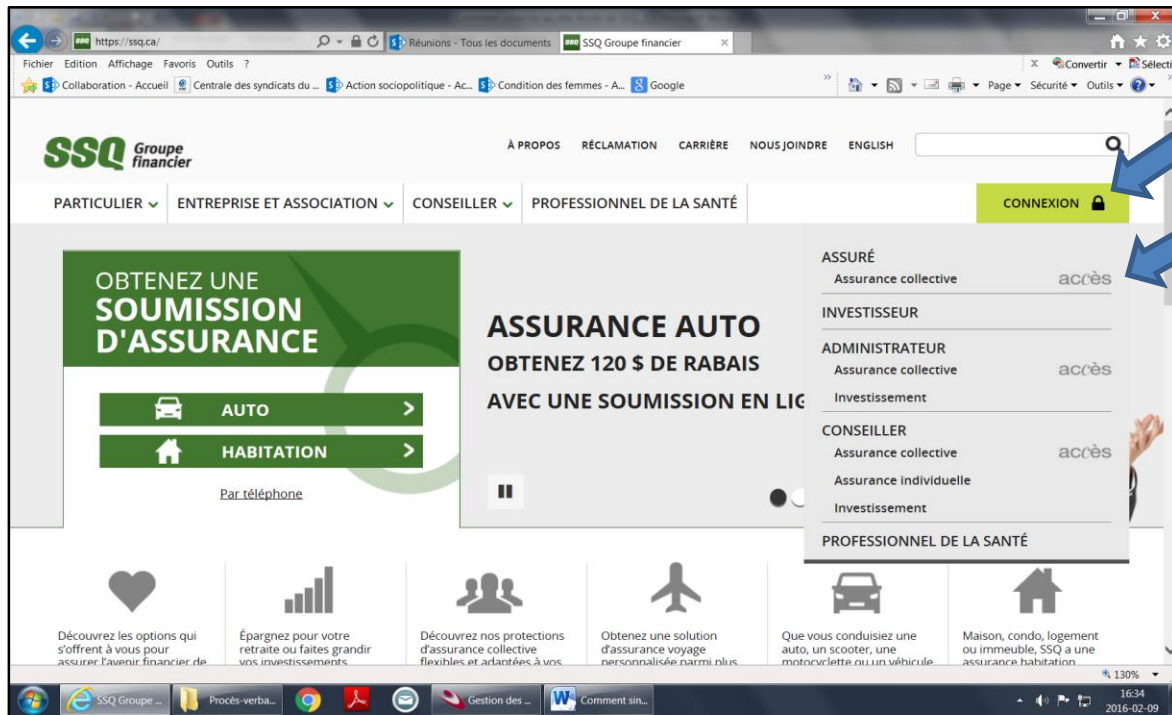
https://ssq.ca/
Réunions - Tous les documents
SSQ Groupe financier
Fichier Edition Affichage Favoris Outils ?
Convertir Sélecti
Collaboration - Accueil
Centrale des syndicats du ...
Action sociopolitique - Ac...
Condition des femmes - A...
Google
Page Sécurité Outils

SSQ Groupe financier
À PROPOS RÉCLAMATION CARRIÈRE NOUS JOINDRE ENGLISH

PARTICULIER ENTREPRISE ET ASSOCIATION CONSEILLER PROFESSIONNEL DE LA SANTÉ CONNEXION

OBTENEZ UNE SOUMISSION D'ASSURANCE
AUTO
HABITATION
Par téléphone

ASSURANCE AUTO
OBTENEZ 120 $ DE RABAIS
AVEC UNE SOUMISSION EN LIG

ASSURÉ
Assurance collective accès
INVESTISSEUR
ADMINISTRATEUR
Assurance collective accès
Investissement
CONSEILLER
Assurance collective accès
Assurance individuelle
Investissement
PROFESSIONNEL DE LA SANTÉ

Découvrez les options qui s'offrent à vous pour assurer l'avenir financier de
Épargnez pour votre retraite ou faites grandir vos investissements
Découvrez nos protections d'assurance collective flexibles et adaptées à vos
Obtenez une solution d'assurance voyage personnalisée parmi plus
Que vous conduisiez une auto, un scooter, une motocyclette ou un véhicule
Maison, condo, logement ou immeuble, SSQ a une assurance habitation

130%
SSQ Groupe ...
Procès-verba...
Gestion des ...
Comment sin...
16:34
2016-02-09